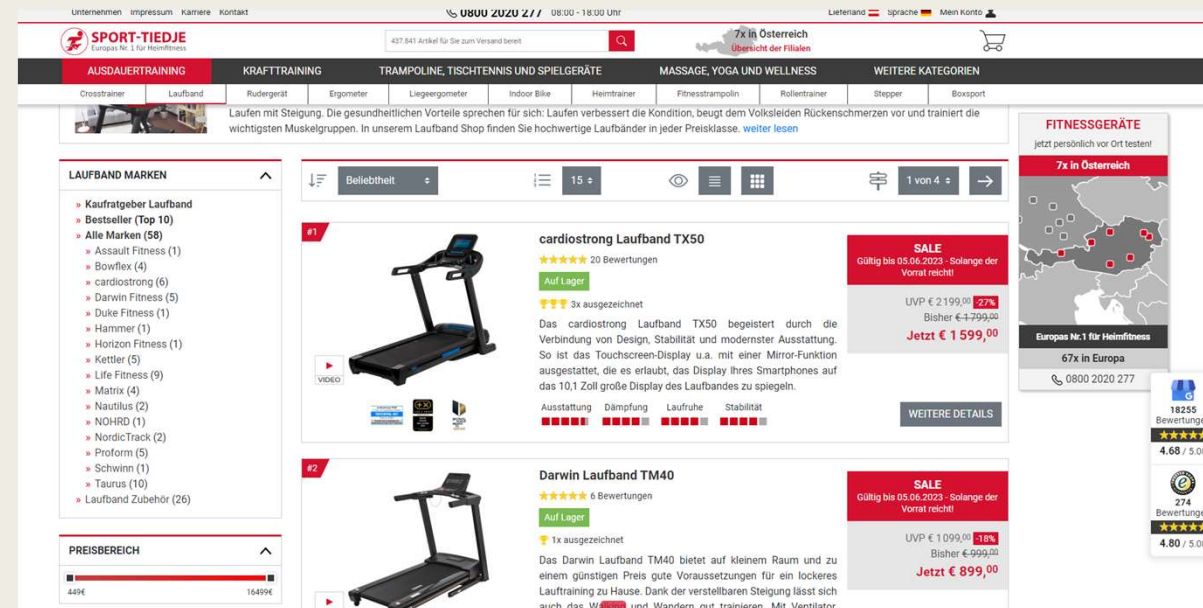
Unternehmen Impressum Karriere Kontakt 0800 2020 277 08:00 - 18:00 Uhr Lieferland Sprache Mein Konto

SPORT-TIEDJE
Europas Nr. 1 für Heimfitness

437.841 Artikel für Sie zum Versand bereit

7x in Österreich
Übersicht der Filialen

AUSDAUERTRAINING KRAFTTRAINING TRAMPOLINE, TISCHTENNIS UND SPIELGERÄTE MASSAGE, YOGA UND WELLNESS WEITERE KATEGORIEN

Crosstrainer Laufband Rudergerät Ergometer Liegeergometer Indoor Bike Heimtrainer Fitnesstrampolin Rollentrainer Stepper Boxsport

Laufen mit Steigung. Die gesundheitlichen Vorteile sprechen für sich: Laufen verbessert die Kondition, beugt dem Volksleiden Rückenschmerzen vor und trainiert die wichtigsten Muskelgruppen. In unserem Laufband Shop finden Sie hochwertige Laufbänder in jeder Preisklasse. weiter lesen

LAUFBAND MARKEN
» Kaufratgeber Laufband
» Bestseller (Top 10)
» Alle Marken (58)
» Assault Fitness (1)
» Bowflex (4)
» cardiostrong (6)
» Darwin Fitness (5)
» Duke Fitness (1)
» Hammer (1)
» Horizon Fitness (1)
» Kettler (5)
» Life Fitness (9)
» Matrix (4)
» Nautilus (2)
» NOHRD (1)
» NordicTrack (2)
» Proform (5)
» Schwinn (1)
» Taurus (10)
» Laufband Zubehör (26)

PREISBEREICH
449€ 16499€

Beliebtheit 15 1 von 4

#1
VIDEO
cardiostrong Laufband TX50
20 Bewertungen
Auf Lager
3x ausgezeichnet
Das cardiostrong Laufband TX50 begeistert durch die Verbindung von Design, Stabilität und modernster Ausstattung. So ist das Touchscreen-Display u.a. mit einer Mirror-Funktion ausgestattet, die es erlaubt, das Display Ihres Smartphones auf das 10,1 Zoll große Display des Laufbandes zu spiegeln.
Ausstattung Dämpfung Laufruhe Stabilität

SALE
Gültig bis 05.06.2023 - Solange der Vorrat reicht!
UVP € 2 199,00 -27%
Bisher € 1 799,00
Jetzt € 1 599,00
WEITERE DETAILS

#2
Darwin Laufband TM40
6 Bewertungen
Auf Lager
1x ausgezeichnet
Das Darwin Laufband TM40 bietet auf kleinem Raum und zu einem günstigen Preis gute Voraussetzungen für ein lockeres Lauftraining zu Hause. Dank der verstellbaren Steigung lässt sich auch das W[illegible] und Wandern gut trainieren. Mit Ventilator

SALE
Gültig bis 05.06.2023 - Solange der Vorrat reicht!
UVP € 1 099,00 -18%
Bisher € 999,00
Jetzt € 899,00

FITNESSGERÄTE
jetzt persönlich vor Ort testen!
7x in Österreich
Europas Nr.1 für Heimfitness
67x in Europa
0800 2020 277

18255 Bewertunge
4.68 / 5.0
274 Bewertunge
4.80 / 5.0